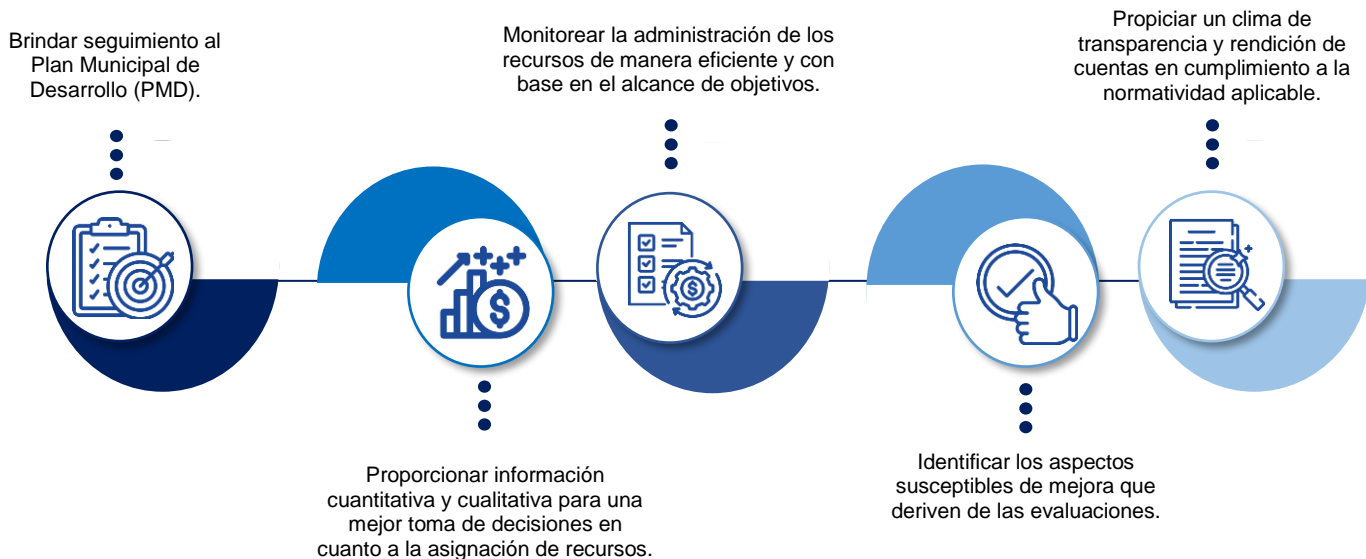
Brindar seguimiento al Plan Municipal de Desarrollo (PMD).

Proporcionar información cuantitativa y cualitativa para una mejor toma de decisiones en cuanto a la asignación de recursos.

Monitorear la administración de los recursos de manera eficiente y con base en el alcance de objetivos.

Identificar los aspectos susceptibles de mejora que deriven de las evaluaciones.

Propiciar un clima de transparencia y rendición de cuentas en cumplimiento a la normatividad aplicable.